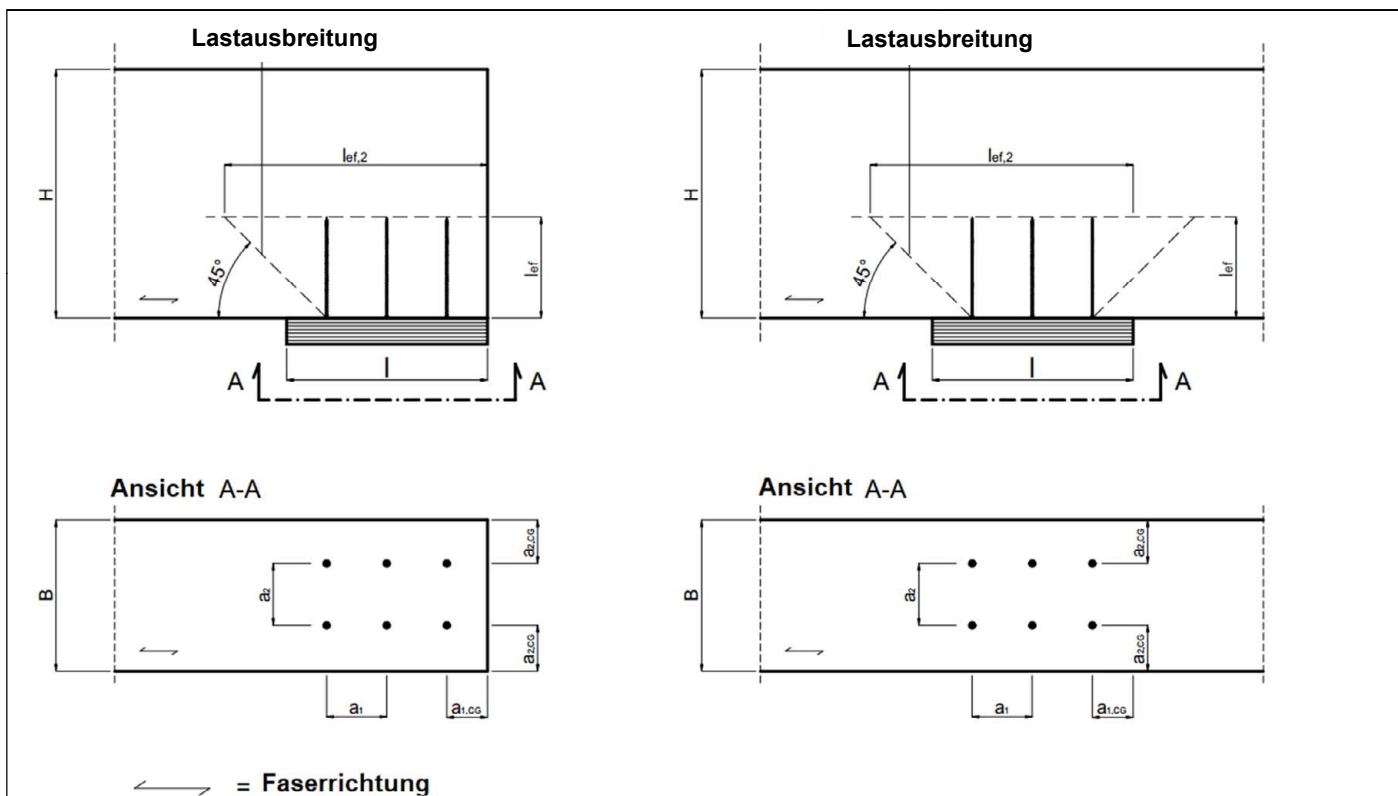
Lastausbreitung

H

$l_{ef,2}$

$45°$

$l_{ef}$

$l$

A A

Lastausbreitung

H

$l_{ef,2}$

$45°$

$l_{ef}$

$l$

A A

Ansicht A-A

B

$a_2$

$a_{2,CG}$

$a_{2,CG}$

$a_1$

$a_{1,CG}$

Ansicht A-A

B

$a_2$

$a_{2,CG}$

$a_{2,CG}$

$a_1$

$a_{1,CG}$

= Faserrichtung